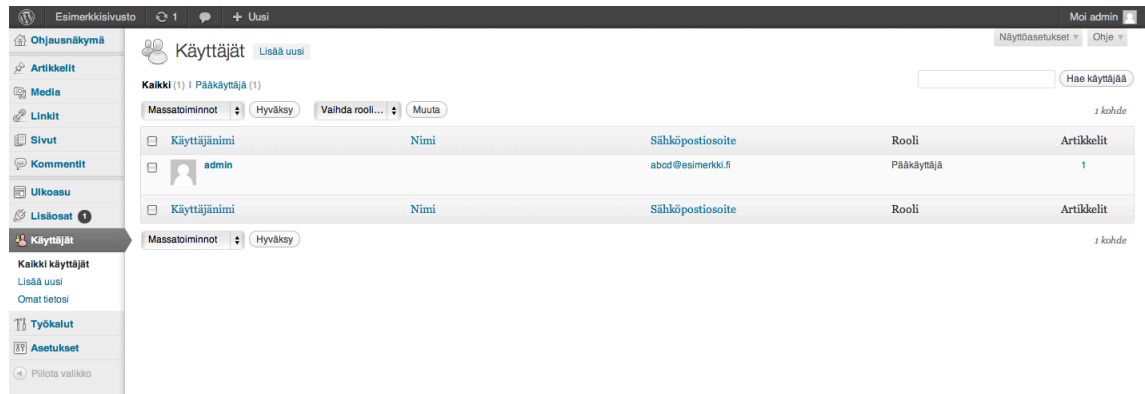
Esimerkkisivusto 1 + Uusi Moi admin

Ohjausnäkymä
Artikkelit
Media
Linkit
Sivut
Kommentit
Ulkoasu
Lisäosat 1
Käyttäjät
Kaikki käyttäjät
Lisää uusi
Omat tietosi
Työkalut
Asetukset
Piilota valikko

Näyttöasetukset ▾ Ohje ▾

Käyttäjät Lisää uusi

Kaikki (1) | Pääkäyttäjä (1)

Hae käyttäjää

Massatoiminnot Hyväksy Vaihda rooli... Muuta

1 kohde

| Käyttäjänimi | Nimi | Sähköpostiosoite | Rooli | Artikkelit |
|---|---|---|---|---|
| admin | | abcd@esimerkki.fi | Pääkäyttäjä | 1 |
| Käyttäjänimi | Nimi | Sähköpostiosoite | Rooli | Artikkelit |

Massatoiminnot Hyväksy

1 kohde